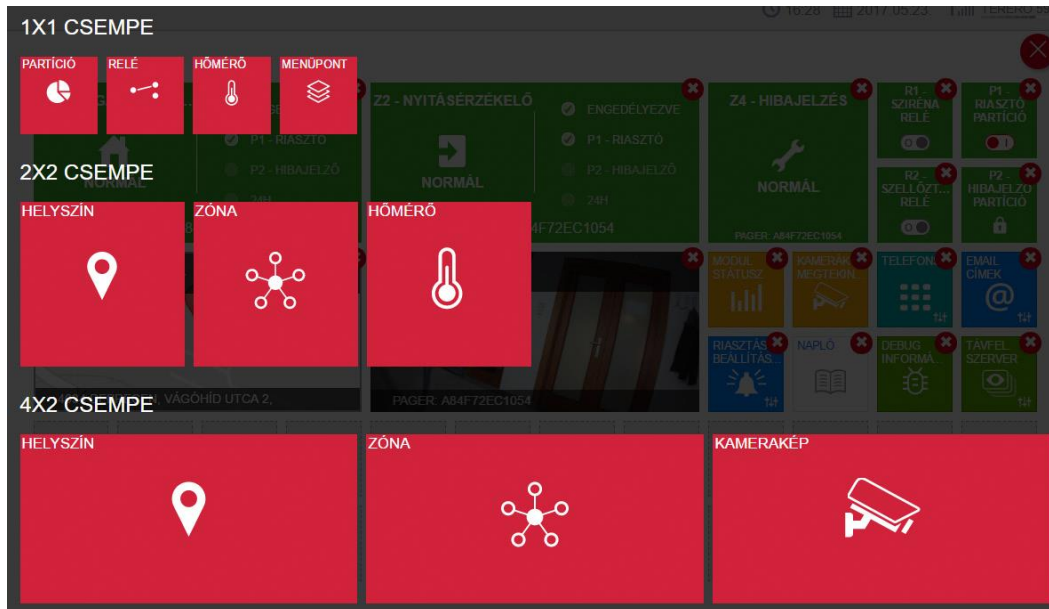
1X1 CSEMPE

16:28 2017.05.23

PARTÍCIÓ

RELÉ

HŐMÉRŐ

MENÜPONT

Z2 - NYITÁSÉRZÉKELŐ

ENGEDÉLYEZVE

P1 - RIASZTÓ

P2 - HIBAJELZŐ

24H

NORMÁL

A84F72EC1054

Z4 - HIBAJELZÉS

NORMÁL

PAGER: A84F72EC1054

R1 - SZIRÉNA RELÉ

P1 - RIASZTÓ PARTÍCIÓ

R2 - SZELLŐZT. RELÉ

P2 - HIBAJELZŐ PARTÍCIÓ

2X2 CSEMPE

HELYSZÍN

ZÓNA

HŐMÉRŐ

MODUL STÁTUSZ

KAMERÁK MEGTEKIN.

TELEFON

EMAIL CÍMEK

RIASZTÁS BEÁLLÍTÁS

NAPLÓ

DEBUG INFORMÁ.

TÁVFEL. SZERVER

VÁGÓHÍD UTCA 2,

PAGER: A84F72EC1054

4X2 CSEMPE

HELYSZÍN

ZÓNA

KAMERAKÉP